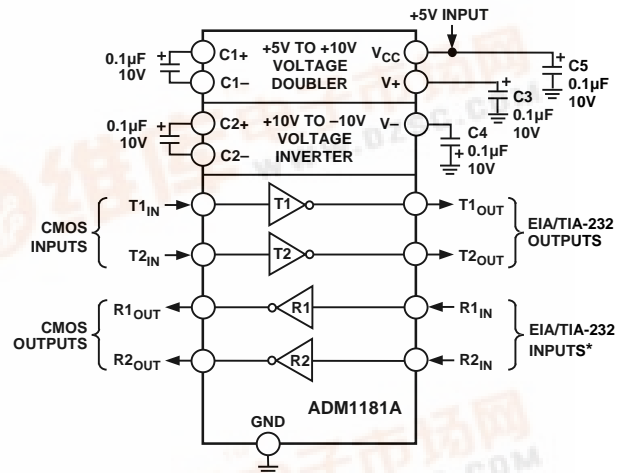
+5V INPUT

0.1µF 10V

C1+

C1–

+5V TO +10V VOLTAGE DOUBLER

$V_{CC}$

V+

C5 0.1µF 10V

C3 0.1µF 10V

0.1µF 10V

C2+

C2–

+10V TO –10V VOLTAGE INVERTER

V–

C4 0.1µF 10V

CMOS INPUTS

$T1_{IN}$

T1

$T1_{OUT}$

$T2_{IN}$

T2

$T2_{OUT}$

EIA/TIA-232 OUTPUTS

CMOS OUTPUTS

$R1_{OUT}$

R1

$R1_{IN}$

$R2_{OUT}$

R2

$R2_{IN}$

EIA/TIA-232 INPUTS*

ADM1181A

GND